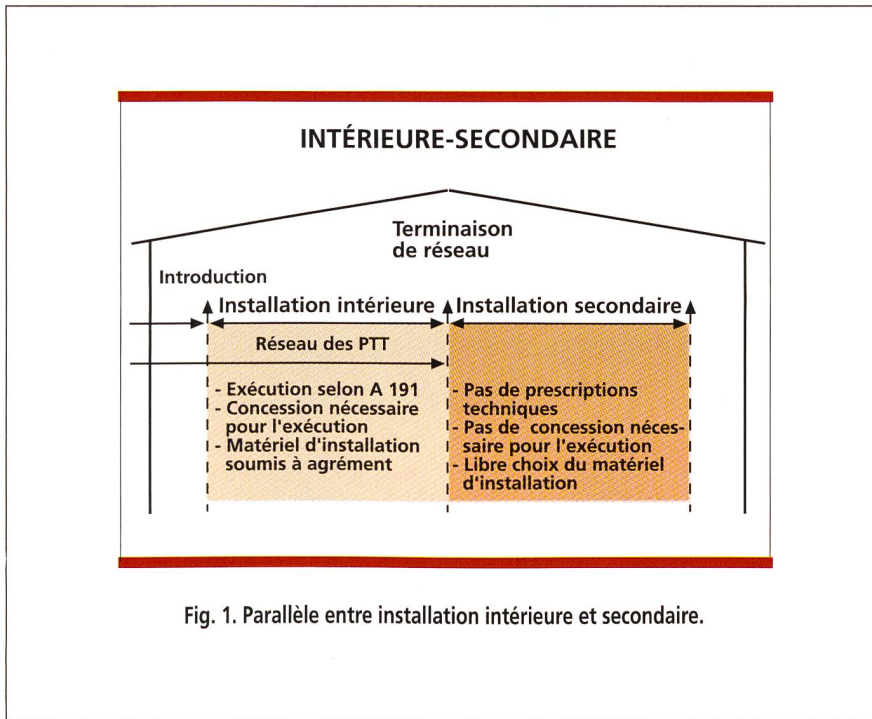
INTÉRIEURE-SECONDAIRE

Terminaison de réseau

Introduction

Installation intérieure

Installation secondaire

Réseau des PTT

- Exécution selon A 191
- Concession nécessaire pour l'exécution
- Matériel d'installation soumis à agrément

- Pas de prescriptions techniques
- Pas de concession nécessaire pour l'exécution
- Libre choix du matériel d'installation

Fig. 1. Parallèle entre installation intérieure et secondaire.